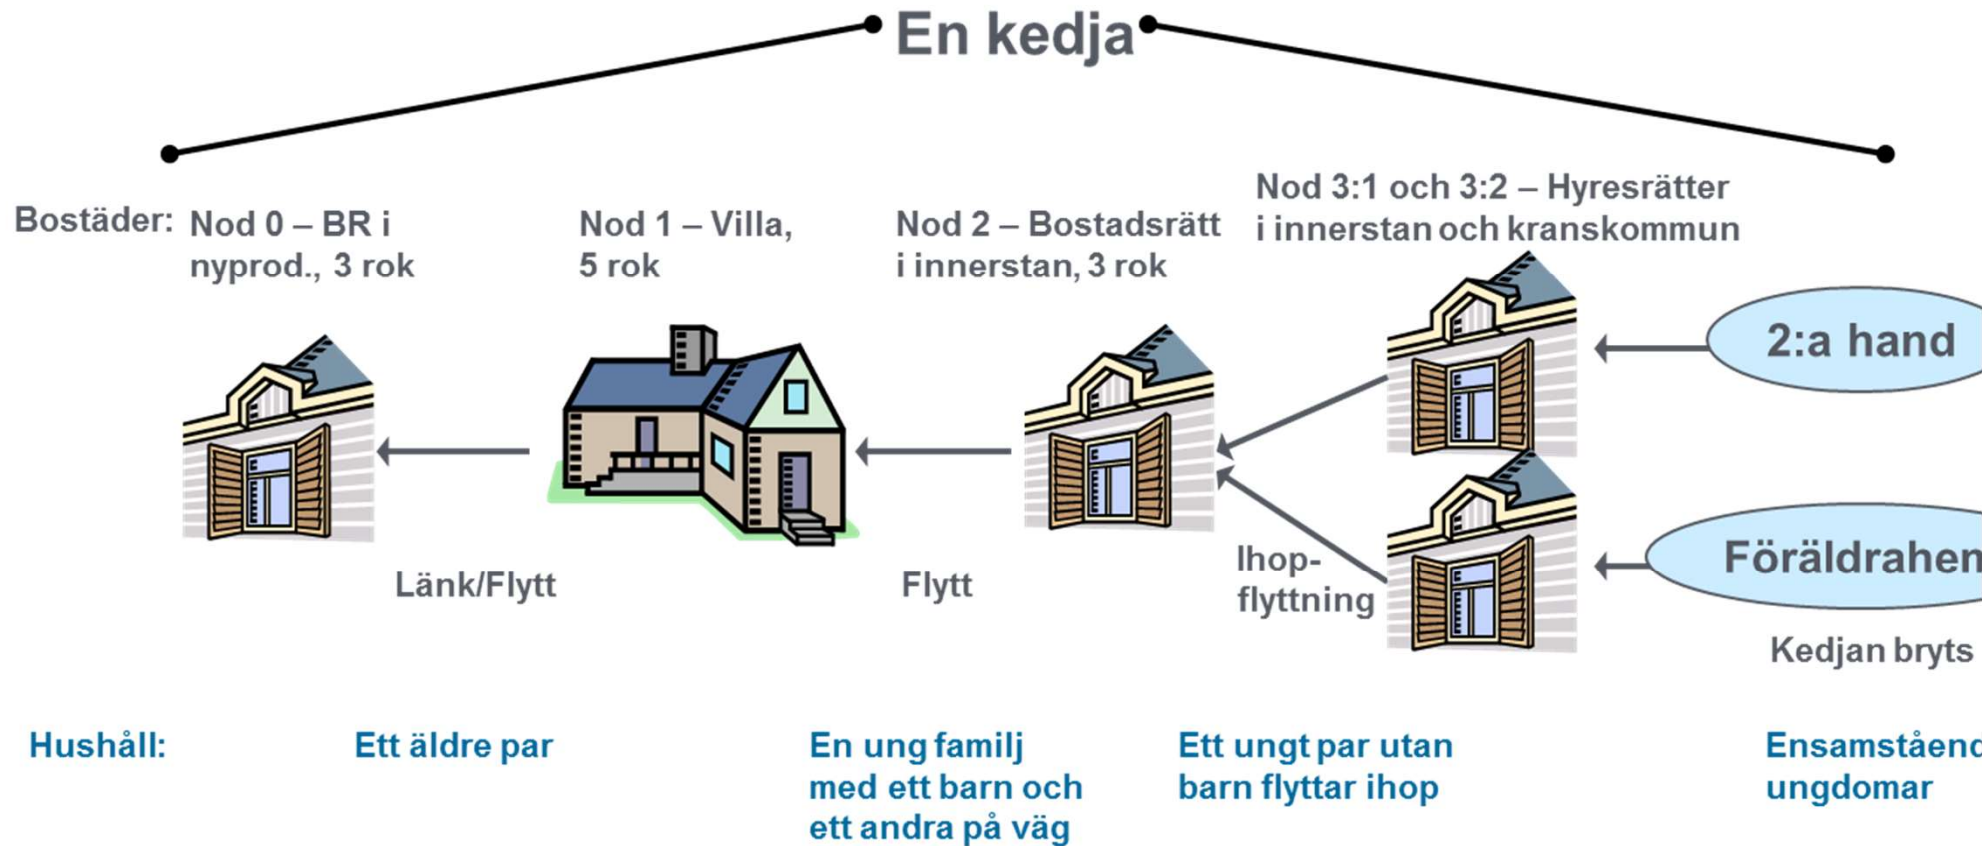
En kedja

Bostäder: Nod 0 – BR i nyprod., 3 rok

Nod 1 – Villa, 5 rok

Nod 2 – Bostadsrätt i innerstan, 3 rok

Nod 3:1 och 3:2 – Hyresrätter i innerstan och kranskommun

2:a hand

Föräldrahen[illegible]

Länk/Flytt

Flytt

Ihopflyttning

Kedjan bryts

Hushåll: Ett äldre par

En ung familj med ett barn och ett andra på väg

Ett ungt par utan barn flyttar ihop

Ensamståend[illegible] ungdomar